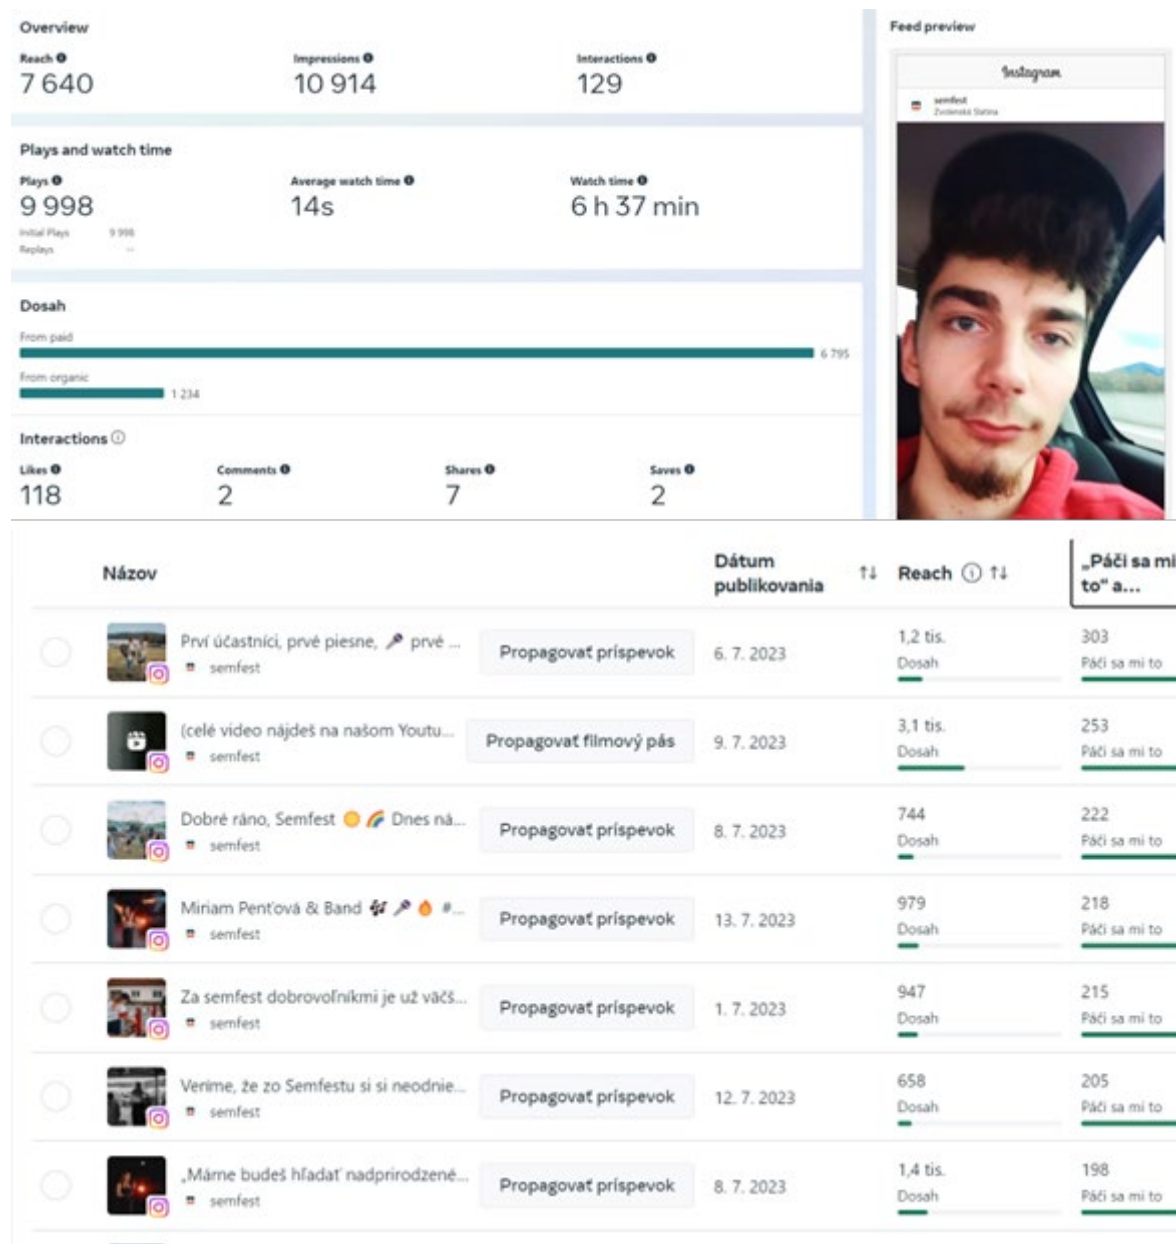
Overview

Reach
7 640

Impressions
10 914

Interactions
129

Feed preview

Instagram

semfest
Zvolenská Slatina

Plays and watch time

Plays
9 998
Initial Plays 9 998
Replays --

Average watch time
14s

Watch time
6 h 37 min

Dosah

From paid
6 795

From organic
1 234

Interactions

Likes
118

Comments
2

Shares
7

Saves
2

| | Názov | | Dátum publikovania | Reach | „Páči sa mi to" a... |
|---|---|---|---|---|---|
| | Prví účastníci, prvé piesne, 🎤 prvé ... semfest | Propagovať príspevok | 6. 7. 2023 | 1,2 tis. Dosah | 303 Páči sa mi to |
| | (celé video nájdeš na našom Youtu... semfest | Propagovať filmový pás | 9. 7. 2023 | 3,1 tis. Dosah | 253 Páči sa mi to |
| | Dobré ráno, Semfest 🌕 🌈 Dnes ná... semfest | Propagovať príspevok | 8. 7. 2023 | 744 Dosah | 222 Páči sa mi to |
| | Miriam Penťová & Band 🎶 🎤 🔥 #... semfest | Propagovať príspevok | 13. 7. 2023 | 979 Dosah | 218 Páči sa mi to |
| | Za semfest dobrovoľníkmi je už väčš... semfest | Propagovať príspevok | 1. 7. 2023 | 947 Dosah | 215 Páči sa mi to |
| | Verime, že zo Semfestu si si neodnie... semfest | Propagovať príspevok | 12. 7. 2023 | 658 Dosah | 205 Páči sa mi to |
| | „Máme budeš hľadať nadprirodzené... semfest | Propagovať príspevok | 8. 7. 2023 | 1,4 tis. Dosah | 198 Páči sa mi to |